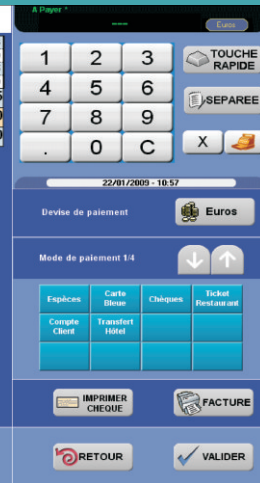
A Payer *
Euros

1 2 3
4 5 6
7 8 9
. 0 C

TOUCHE RAPIDE
SEPAREE
X

22/01/2009 - 10:57

Devise de paiement
Euros

Mode de paiement 1/4

| Espèces | Carte Bleue | Chèques | Ticket Restaurant |
|---|---|---|---|
| Compte Client | Transfert Hôtel | | |
| | | | |

IMPRIMER CHEQUE
FACTURE

RETOUR
VALIDER